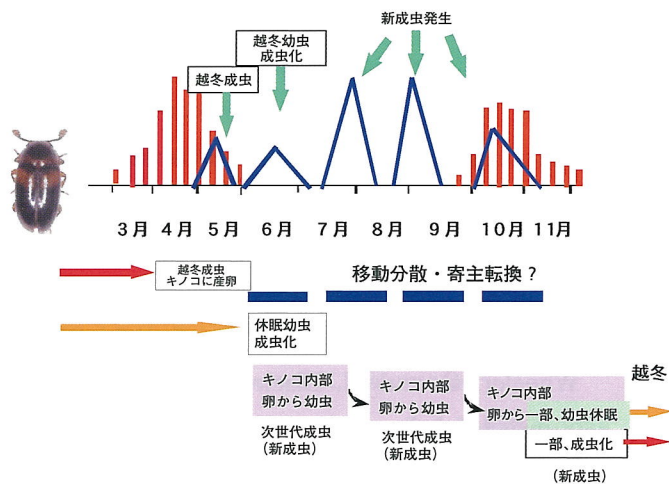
新成虫発生

越冬幼虫
成虫化

越冬成虫

3月 4月 5月 6月 7月 8月 9月 10月 11月

越冬成虫
キノコに産卵

移動分散・寄主転換？

休眠幼虫
成虫化

キノコ内部
卵から幼虫

次世代成虫
(新成虫)

キノコ内部
卵から幼虫

次世代成虫
(新成虫)

キノコ内部
卵から一部、幼虫休眠

越冬

一部、成虫化

(新成虫)